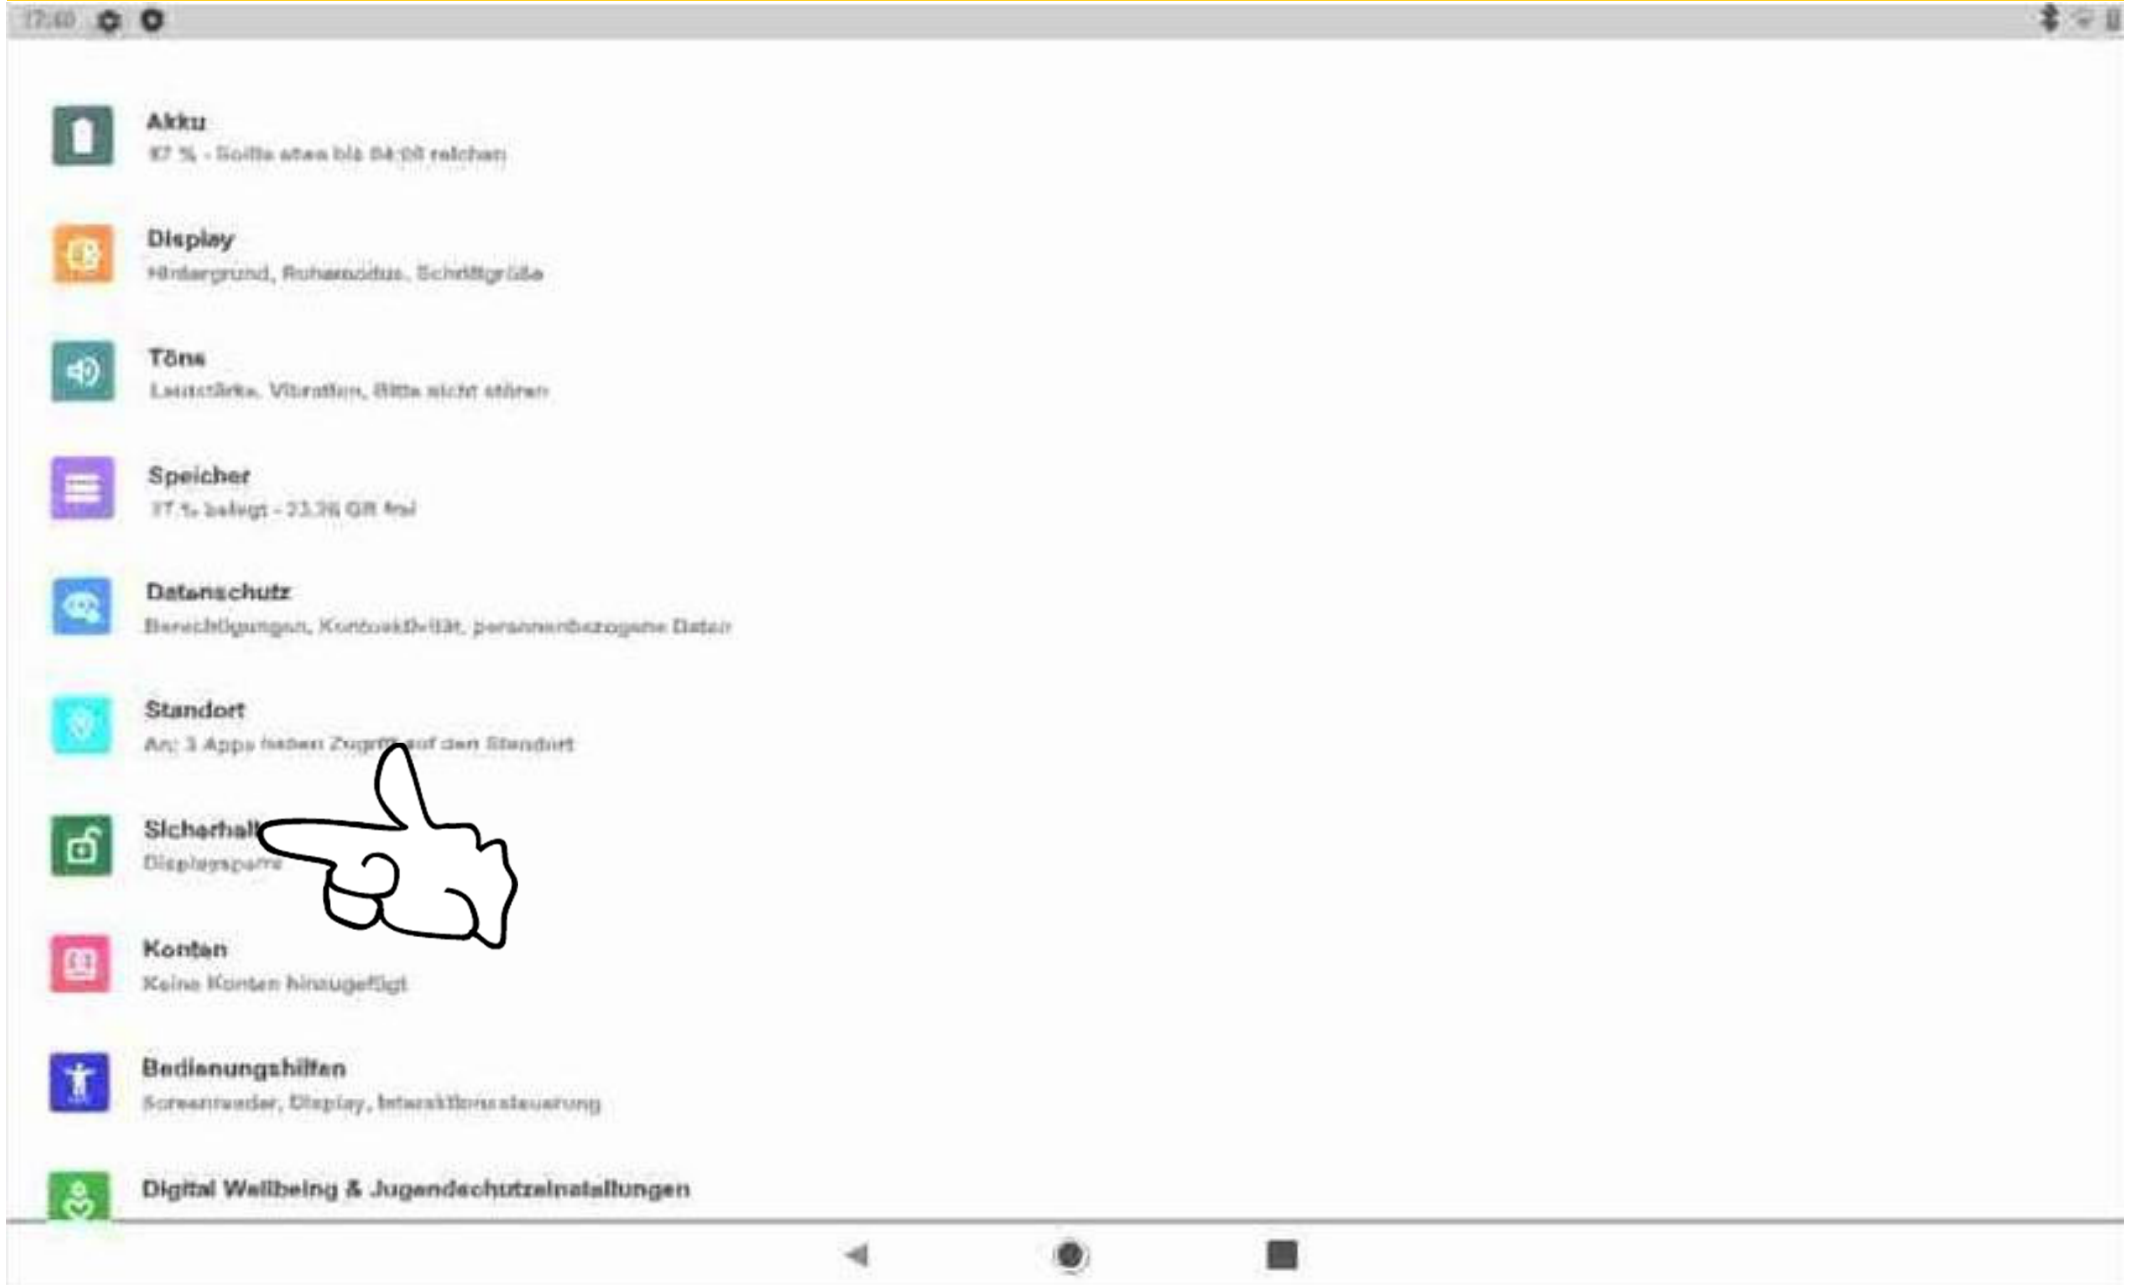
17:40

Akku
87 % - Sollte etwa bis 04:00 reichen

Display
Hintergrund, Ruhemodus, Schriftgröße

Töne
Lautstärke, Vibration, Bitte nicht stören

Speicher
37 % belegt - 23,36 GB frei

Datenschutz
Berechtigungen, Kontoaktivität, personenbezogene Daten

Standort
An; 3 Apps haben Zugriff auf den Standort

Sicherheit
Displaysperre

Konten
Keine Konten hinzugefügt

Bedienungshilfen
Screenreader, Display, Interaktionssteuerung

Digital Wellbeing & Jugendschutzeinstellungen